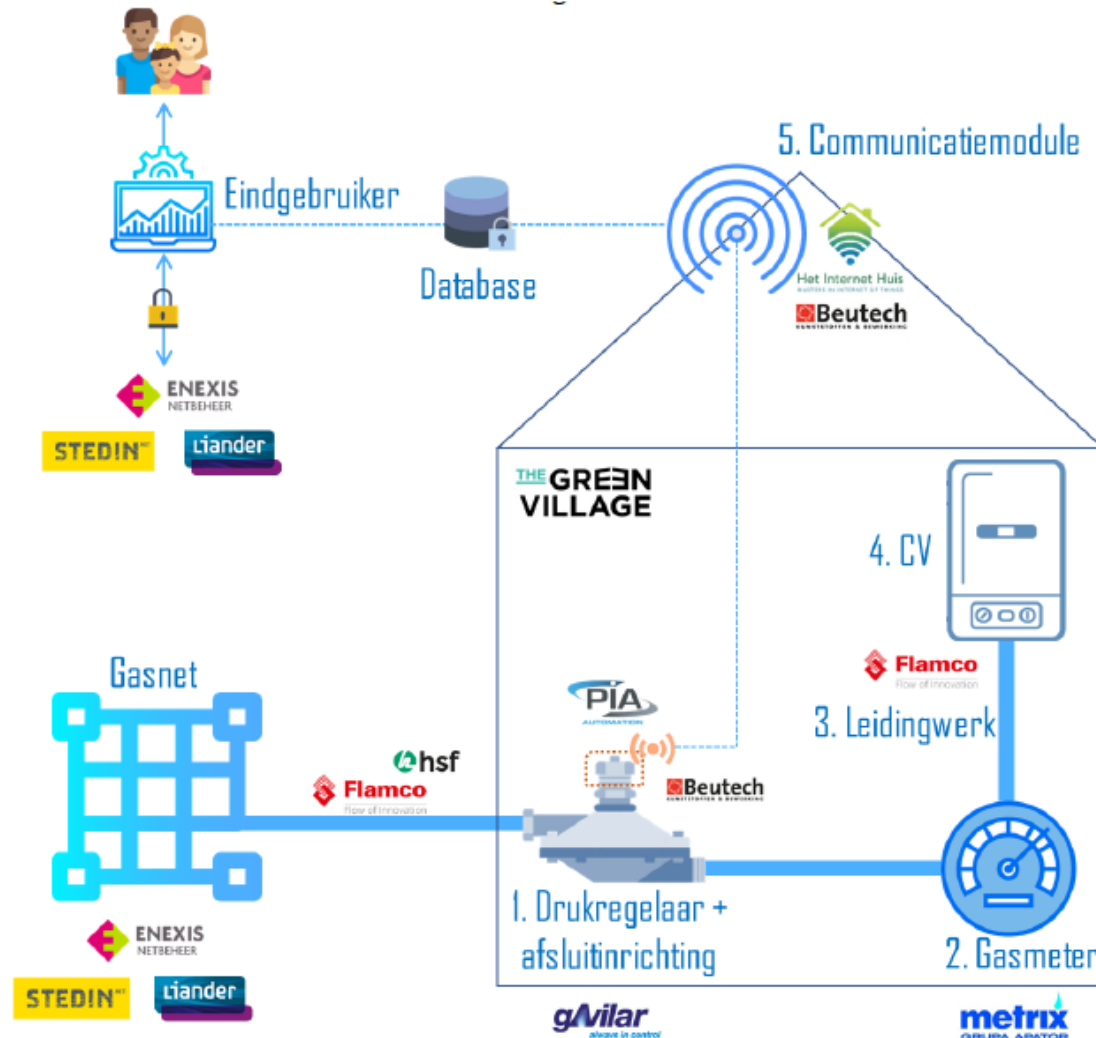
5. Communicatiemodule

Eindgebruiker

Database

Het Internet Huis

Beutech

ENEXIS NETBEHEER

STEDIN

Liander

THE GREEN VILLAGE

4. CV

Gasnet

Flamco Flow of innovation

PIA AUTOMATION

3. Leidingwerk

hsf

Flamco Flow of innovation

Beutech

1. Drukregelaar + afsluitinrichting

2. Gasmeter

ENEXIS NETBEHEER

STEDIN

Liander

gavilar always in control

metrix